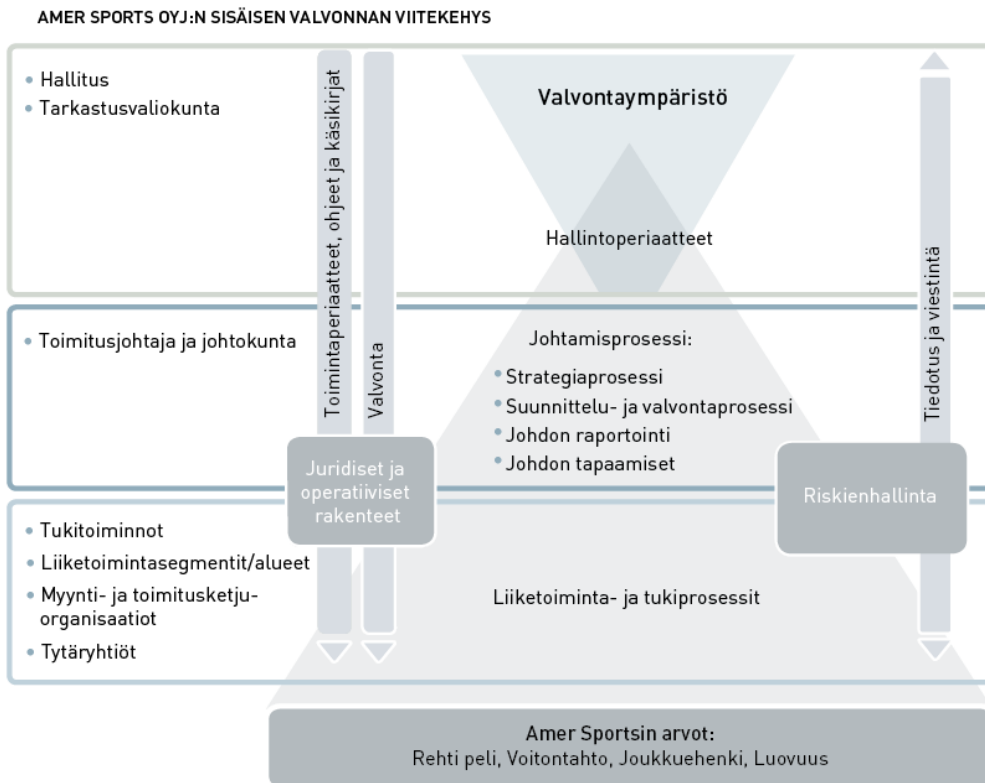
AMER SPORTS OYJ:N SISÄISEN VALVONNAN VIITEKEHYS

• Hallitus
• Tarkastusvaliokunta

Toimintaperiaatteet, ohjeet ja käsikirjat

Valvonta

Valvontaympäristö

Hallintoperiaatteet

Tiedotus ja viestintä

• Toimitusjohtaja ja johtokunta

Johtamisprosessi:
• Strategiaprosessi
• Suunnittelu- ja valvontaprosessi
• Johdon raportointi
• Johdon tapaamiset

Juridiset ja operatiiviset rakenteet

Riskienhallinta

• Tukitoiminnot
• Liiketoimintasegmentit/alueet
• Myynti- ja toimitusketjuorganisaatiot
• Tytäryhtiöt

Liiketoiminta- ja tukiprosessit

Amer Sportsin arvot:
Rehti peli, Voitontahto, Joukkuehenki, Luovuus